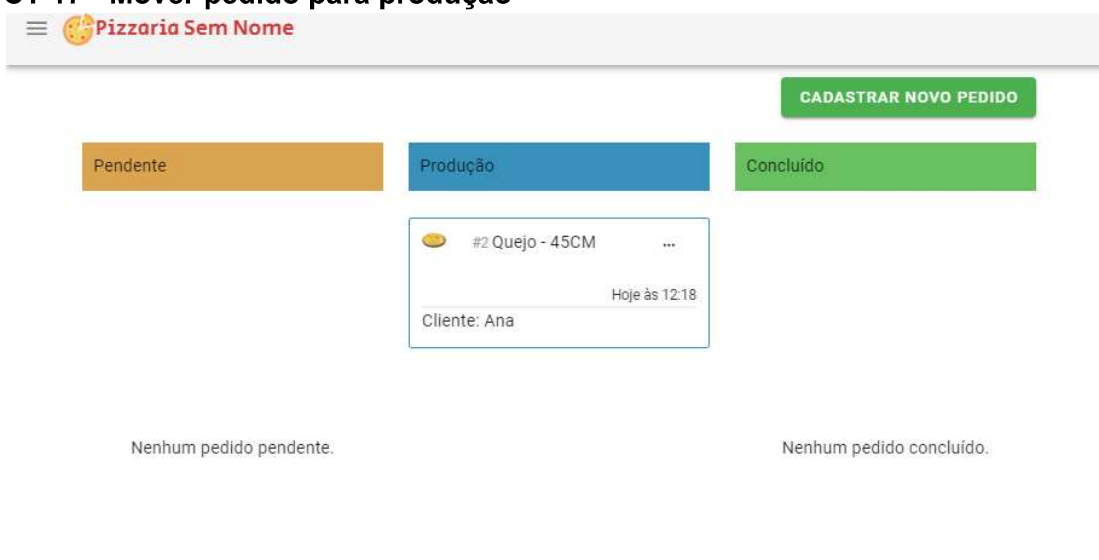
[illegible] Mover pedido para produção

Pizzaria Sem Nome

CADASTRAR NOVO PEDIDO

Pendente

Produção

Concluído

#2 Quejo - 45CM

...

Hoje às 12:18

Cliente: Ana

Nenhum pedido pendente.

Nenhum pedido concluído.